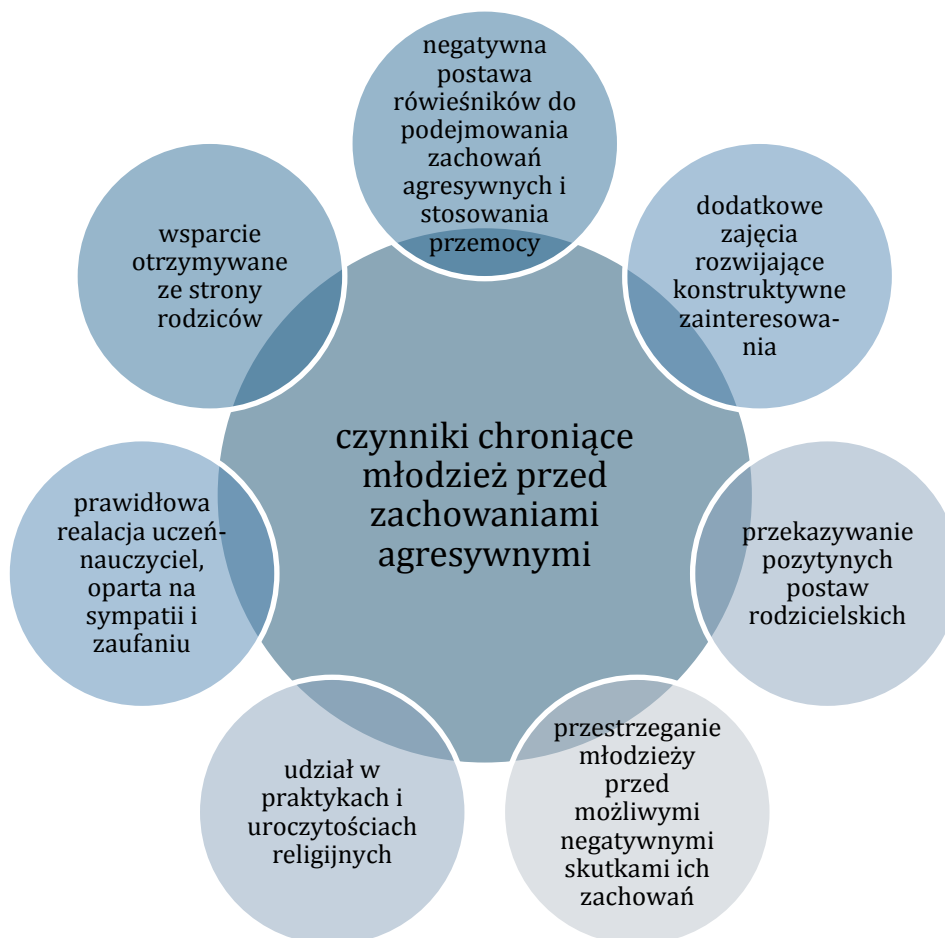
czynniki chroniące młodzież przed zachowaniami agresywnymi

negatywna postawa rówieśników do podejmowania zachowań agresywnych i stosowania przemocy

dodatkowe zajęcia rozwijające konstruktywne zainteresowania

przekazywanie pozytynych postaw rodzicielskich

przestrzeganie młodzieży przed możliwymi negatywnymi skutkami ich zachowań

udział w praktykach i uroczytościach religijnych

prawidłowa realacja uczeń-nauczyciel, oparta na sympatii i zaufaniu

wsparcie otrzymywane ze strony rodziców